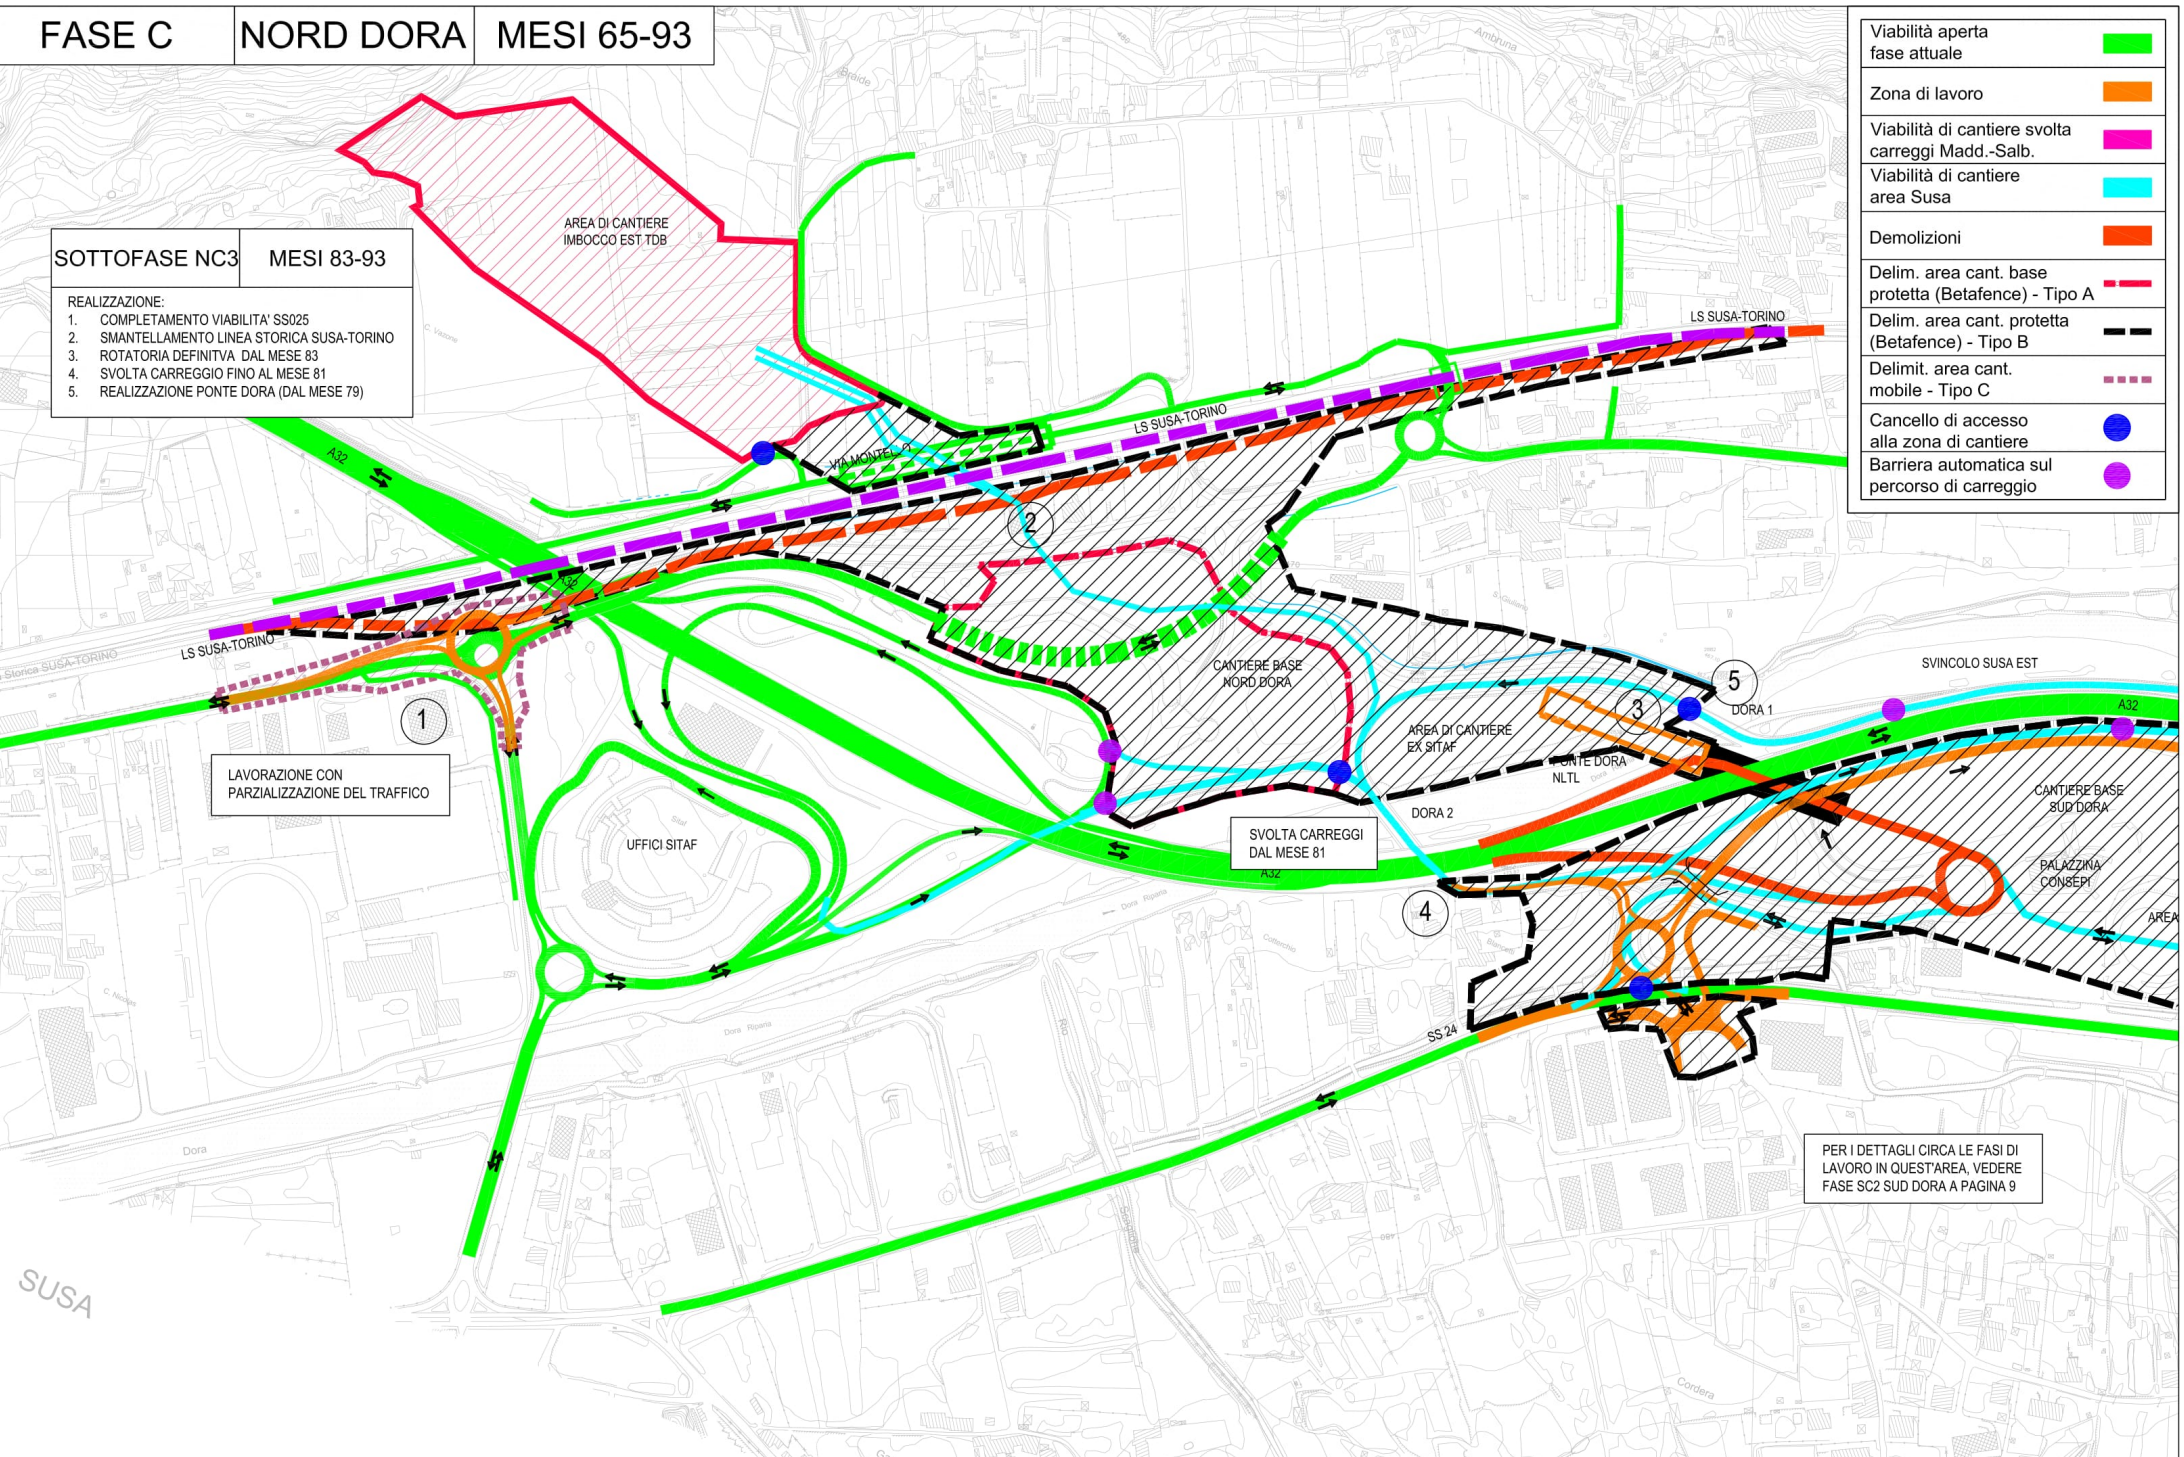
| FASE C | NORD DORA | MESI 65-93 |
|---|---|---|

| SOTTOFASE NC3 | MESI 83-93 |
|---|---|

REALIZZAZIONE:
1. COMPLETAMENTO VIABILITA' SS025
2. SMANTELLAMENTO LINEA STORICA SUSA-TORINO
3. ROTATORIA DEFINITVA DAL MESE 83
4. SVOLTA CARREGGIO FINO AL MESE 81
5. REALIZZAZIONE PONTE DORA (DAL MESE 79)

| | |
|---|---|
| Viabilità aperta fase attuale | |
| Zona di lavoro | |
| Viabilità di cantiere svolta carreggi Madd.-Salb. | |
| Viabilità di cantiere area Susa | |
| Demolizioni | |
| Delim. area cant. base protetta (Betafence) - Tipo A | |
| Delim. area cant. protetta (Betafence) - Tipo B | |
| Delimit. area cant. mobile - Tipo C | |
| Cancello di accesso alla zona di cantiere | |
| Barriera automatica sul percorso di carreggio | |

AREA DI CANTIERE IMBOCCO EST TDB

LS SUSA-TORINO

LS SUSA-TORINO

VIA MONTELLO

A32

A32

LS SUSA-TORINO

Storica SUSA-TORINO

1

2

CANTIERE BASE NORD DORA

AREA DI CANTIERE EX SITAF

3

5

DORA 1

SVINCOLO SUSA EST

A32

PONTE DORA NLTL

DORA 2

LAVORAZIONE CON PARZIALIZZAZIONE DEL TRAFFICO

UFFICI SITAF

SVOLTA CARREGGI DAL MESE 81

A32

4

CANTIERE BASE SUD DORA

PALAZZINA CONSEPI

AREA

SS 24

Dora

SUSA

PER I DETTAGLI CIRCA LE FASI DI LAVORO IN QUEST'AREA, VEDERE FASE SC2 SUD DORA A PAGINA 9